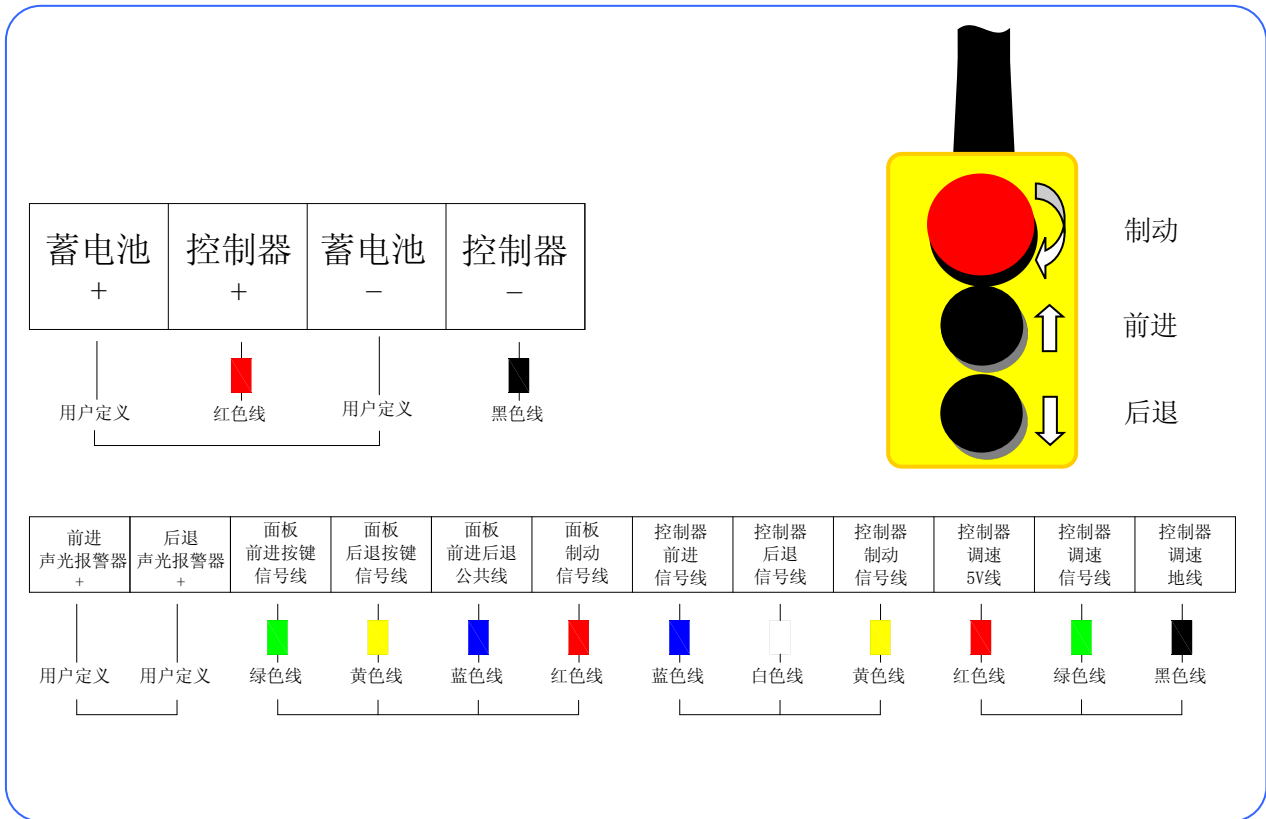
制动
前进
后退

| 蓄电池 + | 控制器 + | 蓄电池 − | 控制器 − |
|---|---|---|---|

用户定义 红色线 用户定义 黑色线

| 前进 声光报警器 + | 后退 声光报警器 + | 面板 前进按键 信号线 | 面板 后退按键 信号线 | 面板 前进后退 公共线 | 面板 制动 信号线 | 控制器 前进 信号线 | 控制器 后退 信号线 | 控制器 制动 信号线 | 控制器 调速 5V线 | 控制器 调速 信号线 | 控制器 调速 地线 |
|---|---|---|---|---|---|---|---|---|---|---|---|

用户定义 用户定义 绿色线 黄色线 蓝色线 红色线 蓝色线 白色线 黄色线 红色线 绿色线 黑色线